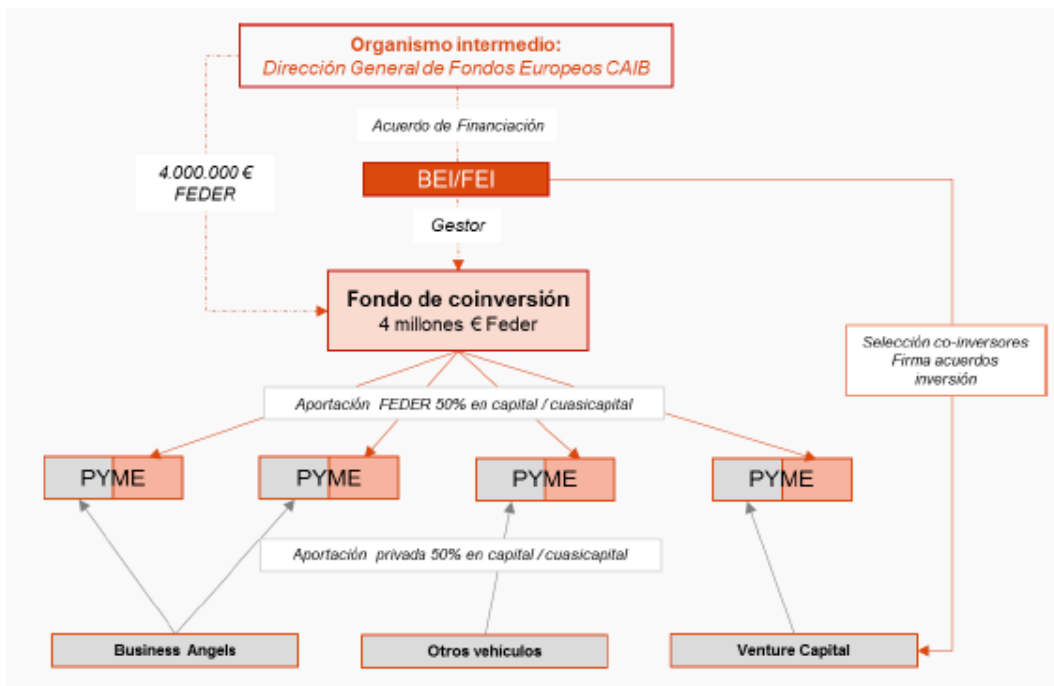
Organismo intermedio:
Dirección General de Fondos Europeos CAIB

Acuerdo de Financiación

4.000.000 €
FEDER

BEI/FEI

Gestor

Fondo de coinversión
4 millones € Feder

Selección co-inversores
Firma acuerdos
inversión

Aportación FEDER 50% en capital / cuasicapital

PYME

PYME

PYME

PYME

Aportación privada 50% en capital / cuasicapital

Business Angels

Otros vehiculos

Venture Capital